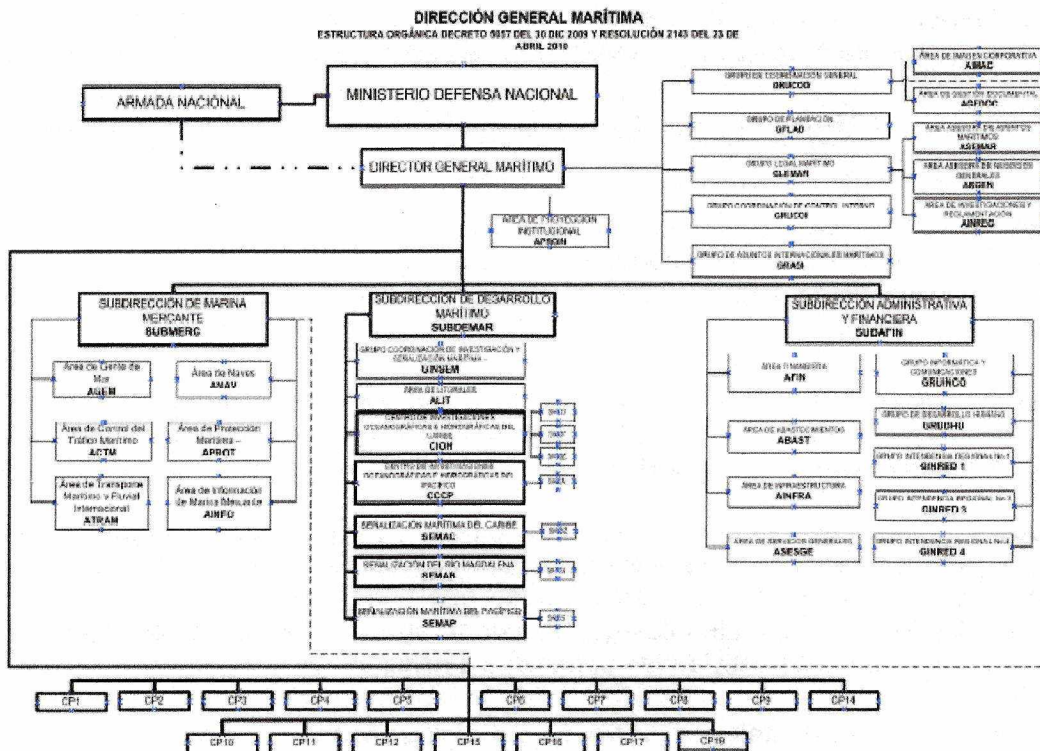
DIRECCIÓN GENERAL MARÍTIMA
ESTRUCTURA ORGÁNICA DECRETO 5057 DEL 30 DIC 2009 Y RESOLUCIÓN 2143 DEL 23 DE ABRIL 2010

ARMADA NACIONAL

MINISTERIO DEFENSA NACIONAL

DIRECTOR GENERAL MARÍTIMO

ÁREA DE PROTECCIÓN INSTITUCIONAL
APSON

GRUPO DE COORDINACIÓN GENERAL
GRUCOO

ÁREA DE IMAGEN CORPORATIVA
AIMAC

ÁREA DE GESTIÓN DOCUMENTAL
AGEDOC

GRUPO DE PLANEACIÓN
GPLAD

ÁREA ASESORA DE ASUNTOS MARÍTIMOS
ASEMAR

GRUPO LEGAL MARÍTIMO
GLEMAR

ÁREA ASESORA EN ASUNTOS GENERALES
ASGEN

GRUPO COORDINACIÓN DE CONTROL INTERNO
GRUCOI

ÁREA DE INVESTIGACIONES Y REGLAMENTACIÓN
AINREG

GRUPO DE ASUNTOS INTERNACIONALES MARÍTIMOS
GRASI

SUBDIRECCIÓN DE MARINA MERCANTE
SUBMERC

Área de Gente de Mar
AGEM

Área de Naves
ANAV

Área de Control del Tráfico Marítimo
ACTM

Área de Protección Marítima
APROT

Área de Transporte Marítimo y Fluvial Internacional
ATRAM

Área de Información de Marina Mercante
AINFO

SUBDIRECCIÓN DE DESARROLLO MARÍTIMO
SUBDEMAR

GRUPO COORDINACIÓN DE INVESTIGACIÓN Y SEÑALIZACIÓN MARÍTIMA
GINSEM

ÁREA DE LITORALES
ALIT

CENTRO DE INVESTIGACIONES OCEANOGRÁFICAS E HIDROGRÁFICAS DEL CARIBE
CIOH

CENTRO DE INVESTIGACIONES OCEANOGRÁFICAS E HIDROGRÁFICAS DEL PACÍFICO
CCCP

SEÑALIZACIÓN MARÍTIMA DEL CARIBE
SEMAC

SEÑALIZACIÓN DEL RÍO MAGDALENA
SEMAR

SEÑALIZACIÓN MARÍTIMA DEL PACÍFICO
SEMAP

SUBDIRECCIÓN ADMINISTRATIVA Y FINANCIERA
SUDAFIN

ÁREA FINANCIERA
AFIN

GRUPO INFORMÁTICA Y COMUNICACIONES
GRUINCO

ÁREA DE ABASTECIMIENTOS
ABAST

GRUPO DE DESARROLLO HUMANO
GRUDHU

GRUPO INTENDENCIA REGIONAL No 1
GINRED 1

ÁREA DE INFRAESTRUCTURA
AINFRA

GRUPO INTENDENCIA REGIONAL No 3
GINRED 3

ÁREA DE SERVICIOS GENERALES
ASESGE

GRUPO INTENDENCIA REGIONAL No 4
GINRED 4

CP1 CP2 CP3 CP4 CP5 CP6 CP7 CP8 CP9 CP14

CP10 CP11 CP12 CP15 CP16 CP17 CP19